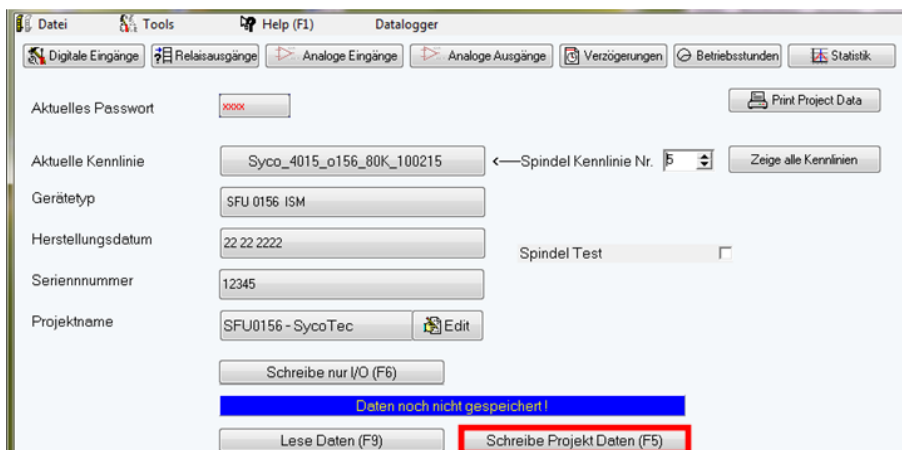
Datei Tools Help (F1) Datalogger

Digitale Eingänge Relaisausgänge Analoge Eingänge Analoge Ausgänge Verzögerungen Betriebsstunden Statistik

Aktuelles Passwort xxxx

Print Project Data

Aktuelle Kennlinie Syco_4015_o156_80K_100215 ←—Spindel Kennlinie Nr. 5 Zeige alle Kennlinien

Gerätetyp SFU 0156 ISM

Herstellungsdatum 22 22 2222

Spindel Test

Seriennnummer 12345

Projektname SFU0156 - SycoTec Edit

Schreibe nur I/O (F6)

Daten noch nicht gespeichert !

Lese Daten (F9) Schreibe Projekt Daten (F5)